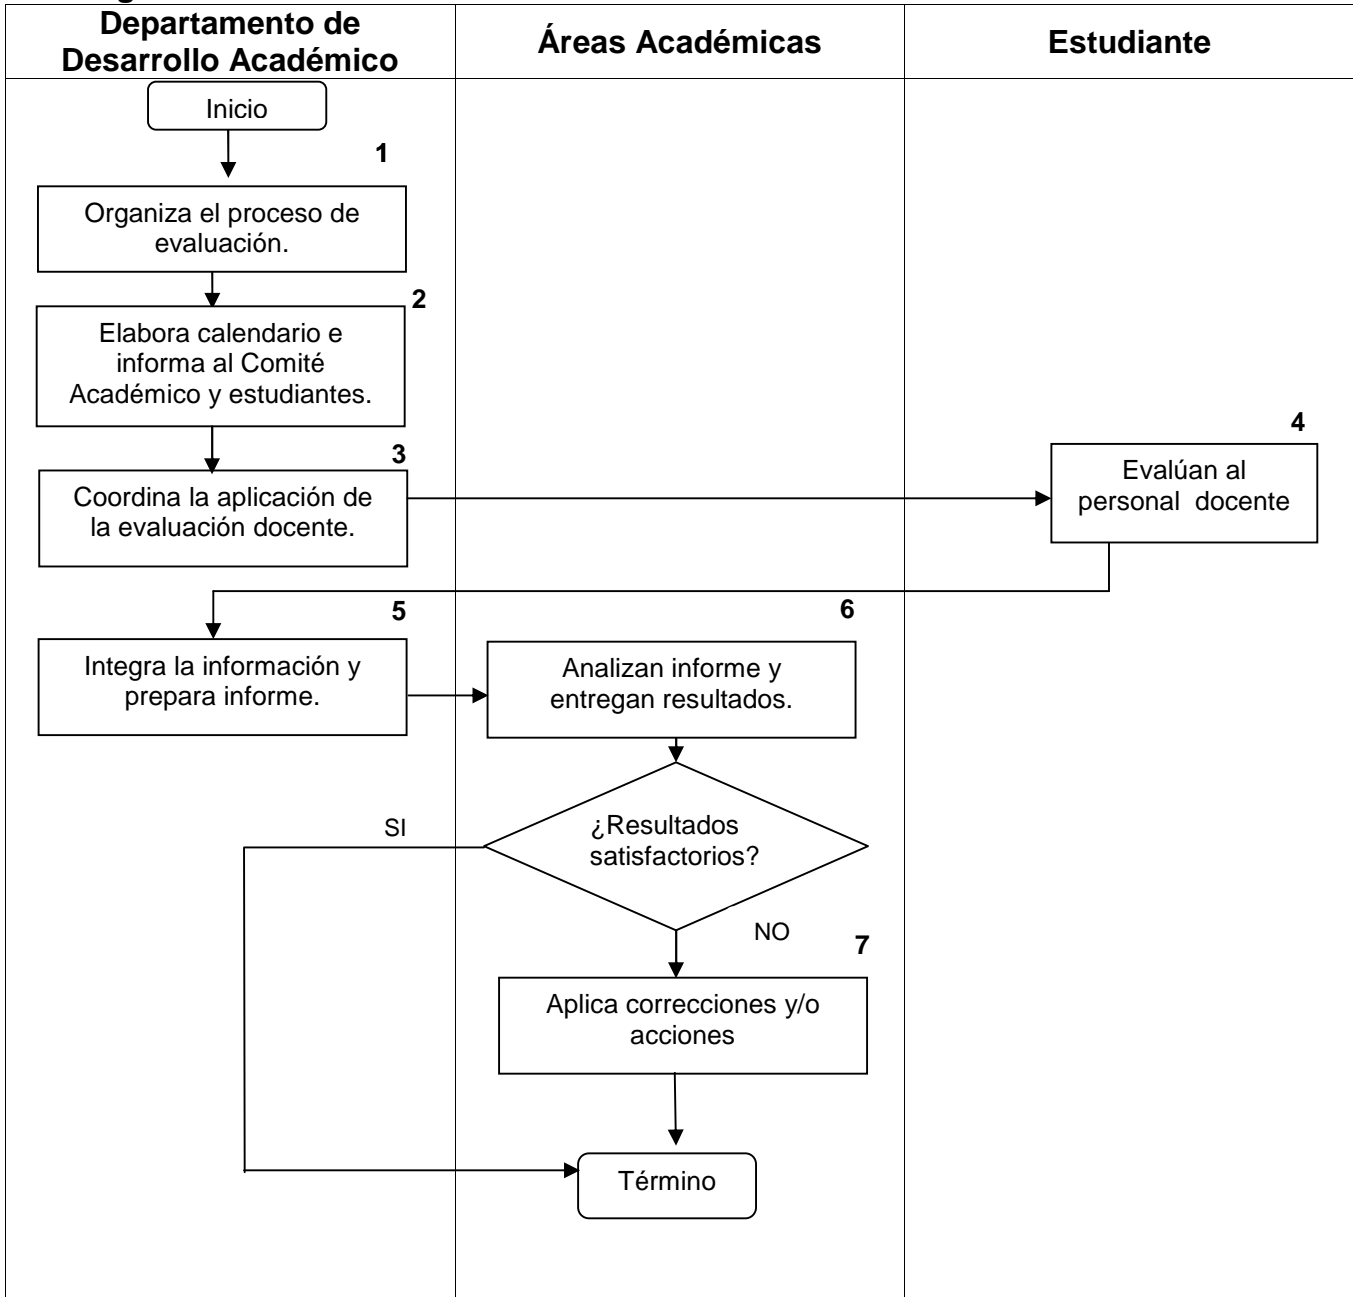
Departamento de Desarrollo Académico

Áreas Académicas

Estudiante

Inicio

1

Organiza el proceso de evaluación.

2

Elabora calendario e informa al Comité Académico y estudiantes.

3

Coordina la aplicación de la evaluación docente.

4

Evalúan al personal docente

5

Integra la información y prepara informe.

6

Analizan informe y entregan resultados.

¿Resultados satisfactorios?

SI

NO

7

Aplica correcciones y/o acciones

Término